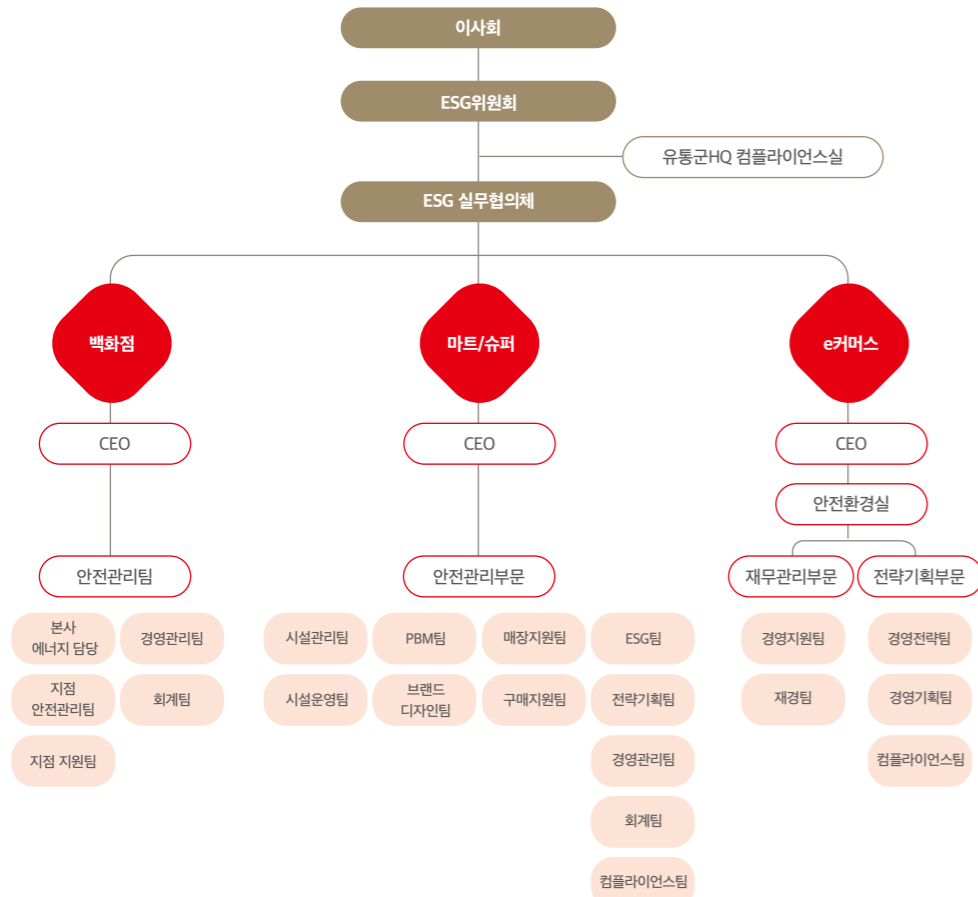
이사회

ESG위원회

유통군HQ 컴플라이언스실

ESG 실무협의체

백화점

CEO

안전관리팀

본사 에너지 담당

경영관리팀

지점 안전관리팀

회계팀

지점 지원팀

마트/슈퍼

CEO

안전관리부문

시설관리팀

PBM팀

매장지원팀

ESG팀

시설운영팀

브랜드 디자인팀

구매지원팀

전략기획팀

경영관리팀

회계팀

컴플라이언스팀

e커머스

CEO

안전환경실

재무관리부문

전략기획부문

경영지원팀

경영전략팀

재경팀

경영기획팀

컴플라이언스팀